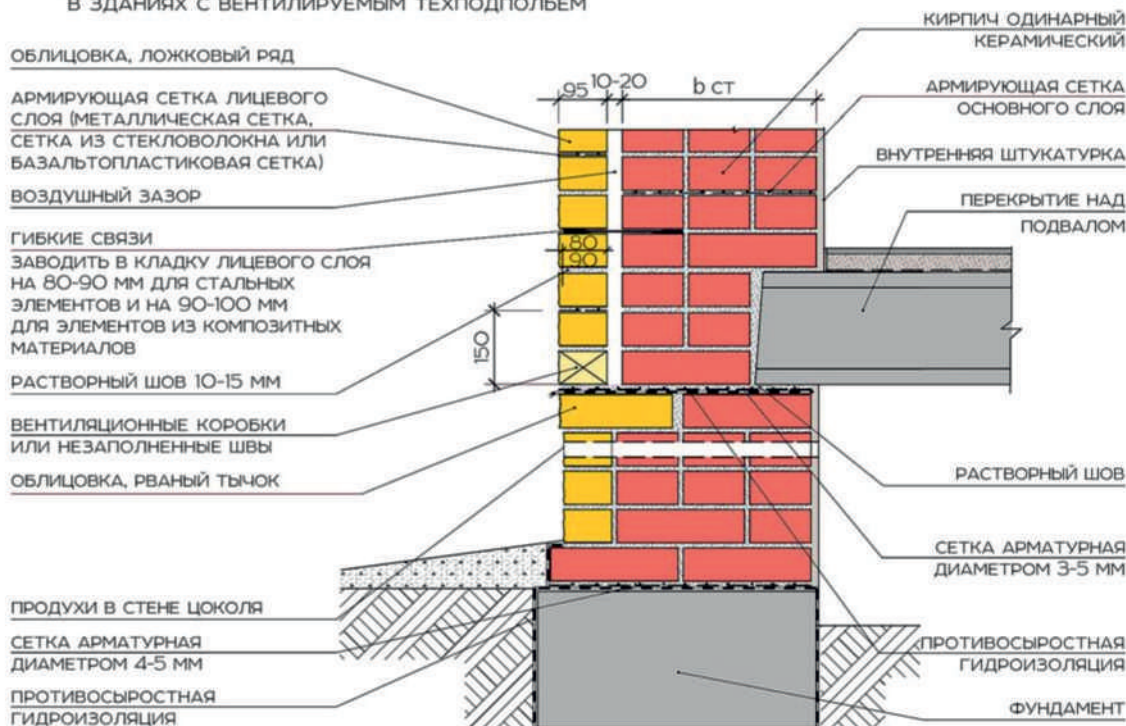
В ЗДАНИЯХ С ВЕНТИЛИРУЕМЫМ ТЕХПОДПОЛЬЕМ

ОБЛИЦОВКА, ЛОЖКОВЫЙ РЯД

АРМИРУЮЩАЯ СЕТКА ЛИЦЕВОГО СЛОЯ (МЕТАЛЛИЧЕСКАЯ СЕТКА, СЕТКА ИЗ СТЕКЛОВОЛОКНА ИЛИ БАЗАЛЬТОПЛАСТИКОВАЯ СЕТКА)

ВОЗДУШНЫЙ ЗАЗОР

ГИБКИЕ СВЯЗИ
ЗАВОДИТЬ В КЛАДКУ ЛИЦЕВОГО СЛОЯ НА 80-90 ММ ДЛЯ СТАЛЬНЫХ ЭЛЕМЕНТОВ И НА 90-100 ММ ДЛЯ ЭЛЕМЕНТОВ ИЗ КОМПОЗИТНЫХ МАТЕРИАЛОВ

РАСТВОРНЫЙ ШОВ 10-15 ММ

ВЕНТИЛЯЦИОННЫЕ КОРОБКИ ИЛИ НЕЗАПОЛНЕННЫЕ ШВЫ

ОБЛИЦОВКА, РВАНЫЙ ТЫЧОК

ПРОДУХИ В СТЕНЕ ЦОКОЛЯ

СЕТКА АРМАТУРНАЯ ДИАМЕТРОМ 4-5 ММ

ПРОТИВОСЫРОСТНАЯ ГИДРОИЗОЛЯЦИЯ

95 10-20 b ст

80
90

150

КИРПИЧ ОДИНАРНЫЙ КЕРАМИЧЕСКИЙ

АРМИРУЮЩАЯ СЕТКА ОСНОВНОГО СЛОЯ

ВНУТРЕННЯЯ ШТУКАТУРКА

ПЕРЕКРЫТИЕ НАД ПОДВАЛОМ

РАСТВОРНЫЙ ШОВ

СЕТКА АРМАТУРНАЯ ДИАМЕТРОМ 3-5 ММ

ПРОТИВОСЫРОСТНАЯ ГИДРОИЗОЛЯЦИЯ

ФУНДАМЕНТ